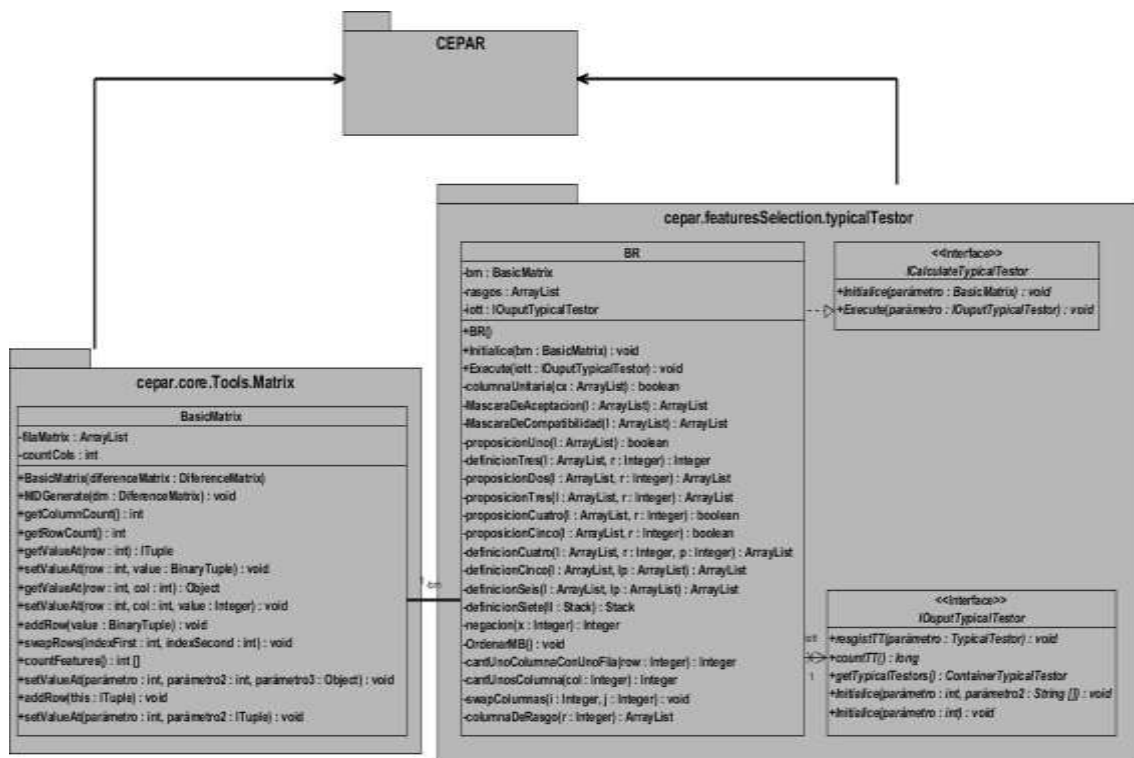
CEPAR

cepar.featuresSelection.typicalTestor

BR
-bm : BasicMatrix
-rasgos : ArrayList
-iott : IOuputTypicalTestor
+BR()
+Initialice(bm : BasicMatrix) : void
+Execute(iott : IOuputTypicalTestor) : void
-columnaUnitaria(cx : ArrayList) : boolean
-MascaraDeAceptacion(l : ArrayList) : ArrayList
-MascaraDeCompatibilidad(l : ArrayList) : ArrayList
-proposicionUno(l : ArrayList) : boolean
-definicionTres(l : ArrayList, r : Integer) : Integer
-proposicionDos(l : ArrayList, r : Integer) : ArrayList
-proposicionTres(l : ArrayList, r : Integer) : ArrayList
-proposicionCuatro(l : ArrayList, r : Integer) : boolean
-proposicionCinco(l : ArrayList, r : Integer) : boolean
-definicionCuatro(l : ArrayList, r : Integer, p : Integer) : ArrayList
-definicionCinco(l : ArrayList, lp : ArrayList) : ArrayList
-definicionSeis(l : ArrayList, lp : ArrayList) : ArrayList
-definicionSiete(ll : Stack) : Stack
-negacion(x : Integer) : Integer
-OrdenarMB() : void
-cantUnoColumnaConUnoFila(row : Integer) : Integer
-cantUnosColumna(col : Integer) : Integer
-swapColumnas(i : Integer, j : Integer) : void
-columnaDeRasgo(r : Integer) : ArrayList

<<Interface>>
ICalculateTypicalTestor
+Initialice(parámetro : BasicMatrix) : void
+Execute(parámetro : IOuputTypicalTestor) : void

<<Interface>>
IOuputTypicalTestor
+resgistTT(parámetro : TypicalTestor) : void
+countTT() : long
+getTypicalTestors() : ContainerTypicalTestor
+Initialice(parámetro : int, parámetro2 : String []) : void
+Initialice(parámetro : int) : void

iott
1

1 bm

cepar.core.Tools.Matrix

BasicMatrix
-filaMatrix : ArrayList
-countCols : int
+BasicMatrix(diferenceMatrix : DiferenceMatrix)
+MIDGenerate(dm : DiferenceMatrix) : void
+getColumnCount() : int
+getRowCount() : int
+getValueAt(row : int) : ITuple
+setValueAt(row : int, value : BinaryTuple) : void
+getValueAt(row : int, col : int) : Object
+setValueAt(row : int, col : int, value : Integer) : void
+addRow(value : BinaryTuple) : void
+swapRows(indexFirst : int, indexSecond : int) : void
+countFeatures() : int []
+setValueAt(parámetro : int, parámetro2 : int, parámetro3 : Object) : void
+addRow(this : ITuple) : void
+setValueAt(parámetro : int, parámetro2 : ITuple) : void